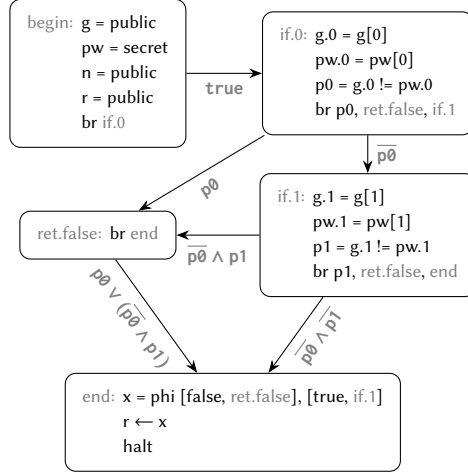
begin: g = public
pw = secret
n = public
r = public
br if.0

true

if.0: g.0 = g[0]
pw.0 = pw[0]
p0 = g.0 != pw.0
br p0, ret.false, if.1

$\overline{p0}$

p0

if.1: g.1 = g[1]
pw.1 = pw[1]
p1 = g.1 != pw.1
br p1, ret.false, end

ret.false: br end

$\overline{p0} \land p1$

$p0 \lor (\overline{p0} \land p1)$

$\overline{p0} \land \overline{p1}$

end: x = phi [false, ret.false], [true, if.1]
r ← x
halt